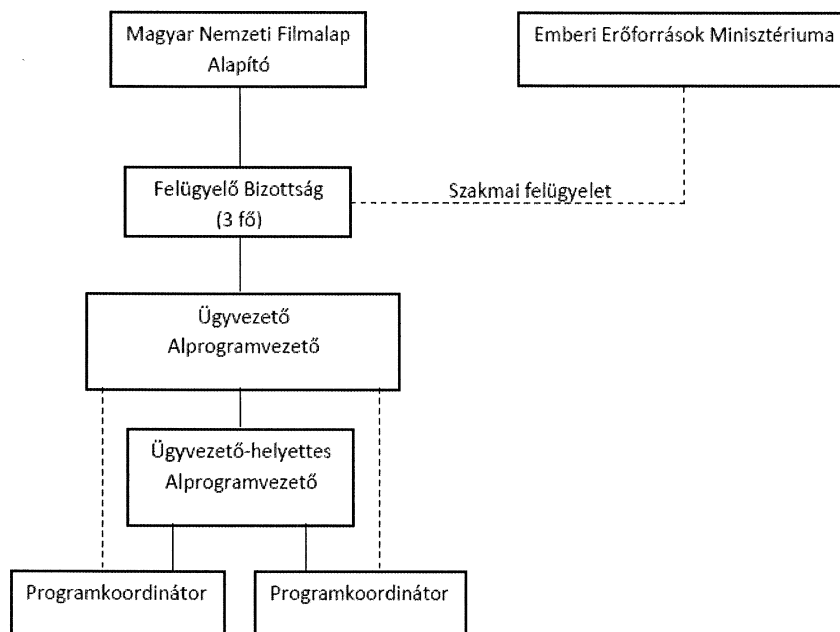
Magyar Nemzeti Filmalap
Alapító

Emberi Erőforrások Minisztériuma

Felügyelő Bizottság
(3 fő)

Szakmai felügyelet

Ügyvezető
Alprogramvezető

Ügyvezető-helyettes
Alprogramvezető

Programkoordinátor

Programkoordinátor